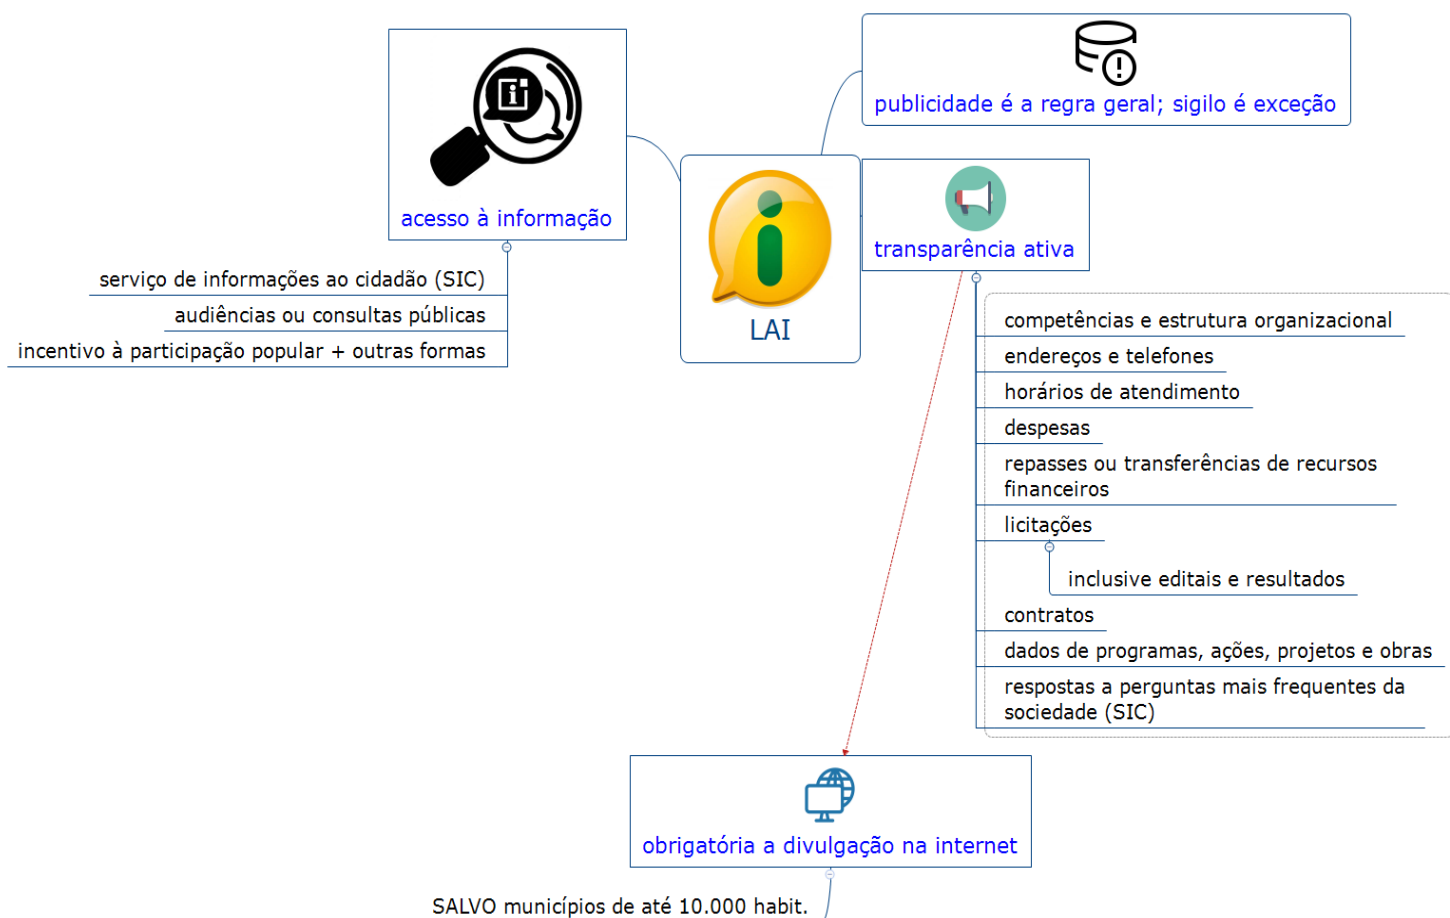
acesso à informação

serviço de informações ao cidadão (SIC)

audiências ou consultas públicas

incentivo à participação popular + outras formas

LAI

publicidade é a regra geral; sigilo é exceção

transparência ativa

competências e estrutura organizacional

endereços e telefones

horários de atendimento

despesas

repasses ou transferências de recursos financeiros

licitações

inclusive editais e resultados

contratos

dados de programas, ações, projetos e obras

respostas a perguntas mais frequentes da sociedade (SIC)

obrigatória a divulgação na internet

SALVO municípios de até 10.000 habit.